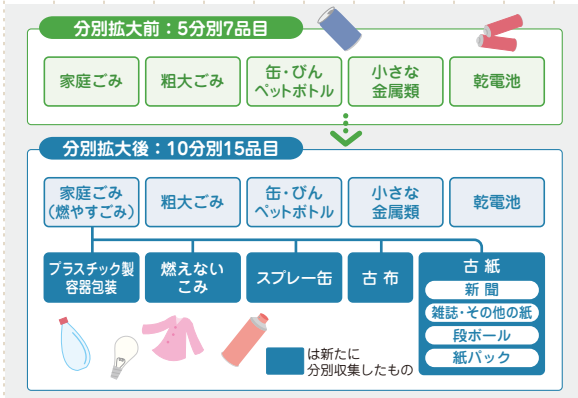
分別拡大前：5分別7品目

家庭ごみ

粗大ごみ

缶・びん
ペットボトル

小さな
金属類

乾電池

分別拡大後：10分別15品目

家庭ごみ
（燃やすごみ）

粗大ごみ

缶・びん
ペットボトル

小さな
金属類

乾電池

プラスチック製
容器包装

燃えない
ごみ

スプレー缶

古布

古紙

新聞

雑誌・その他の紙

段ボール

紙パック

は新たに
分別収集したもの